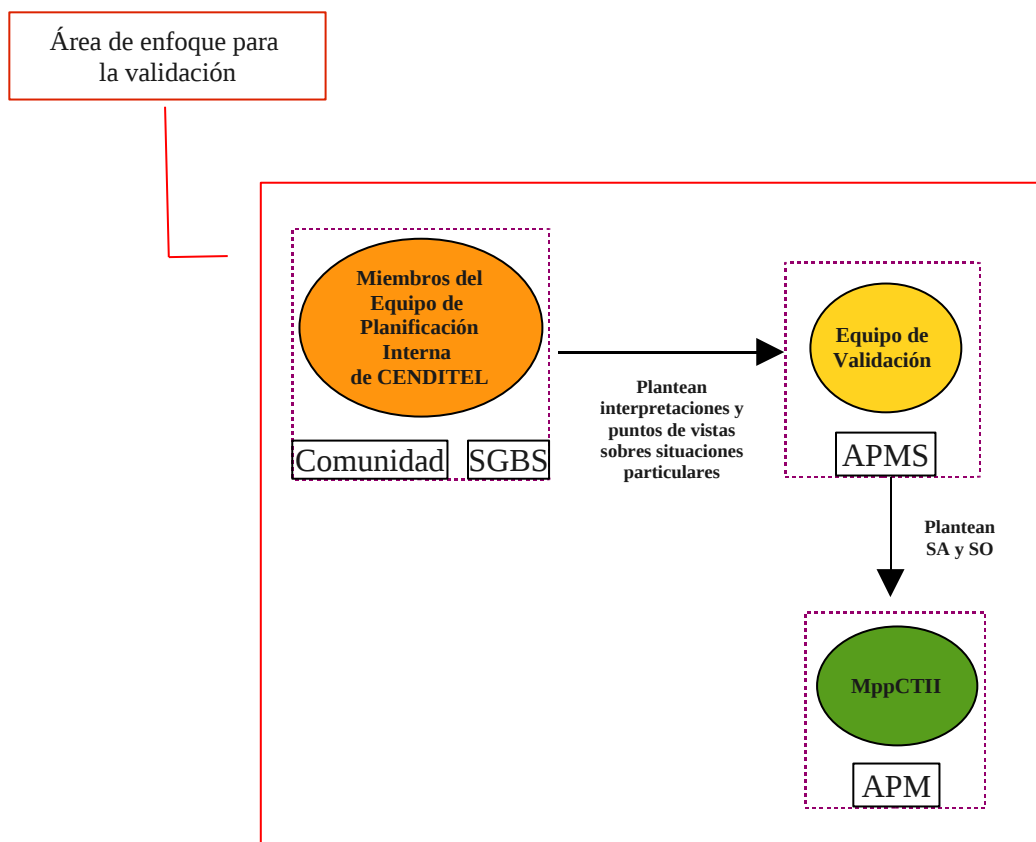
Área de enfoque para la validación

Miembros del Equipo de Planificación Interna de CENDITEL

Comunidad SGBS

Plantean interpretaciones y puntos de vistas sobres situaciones particulares

Equipo de Validación

APMS

Plantean SA y SO

MppCTII

APM